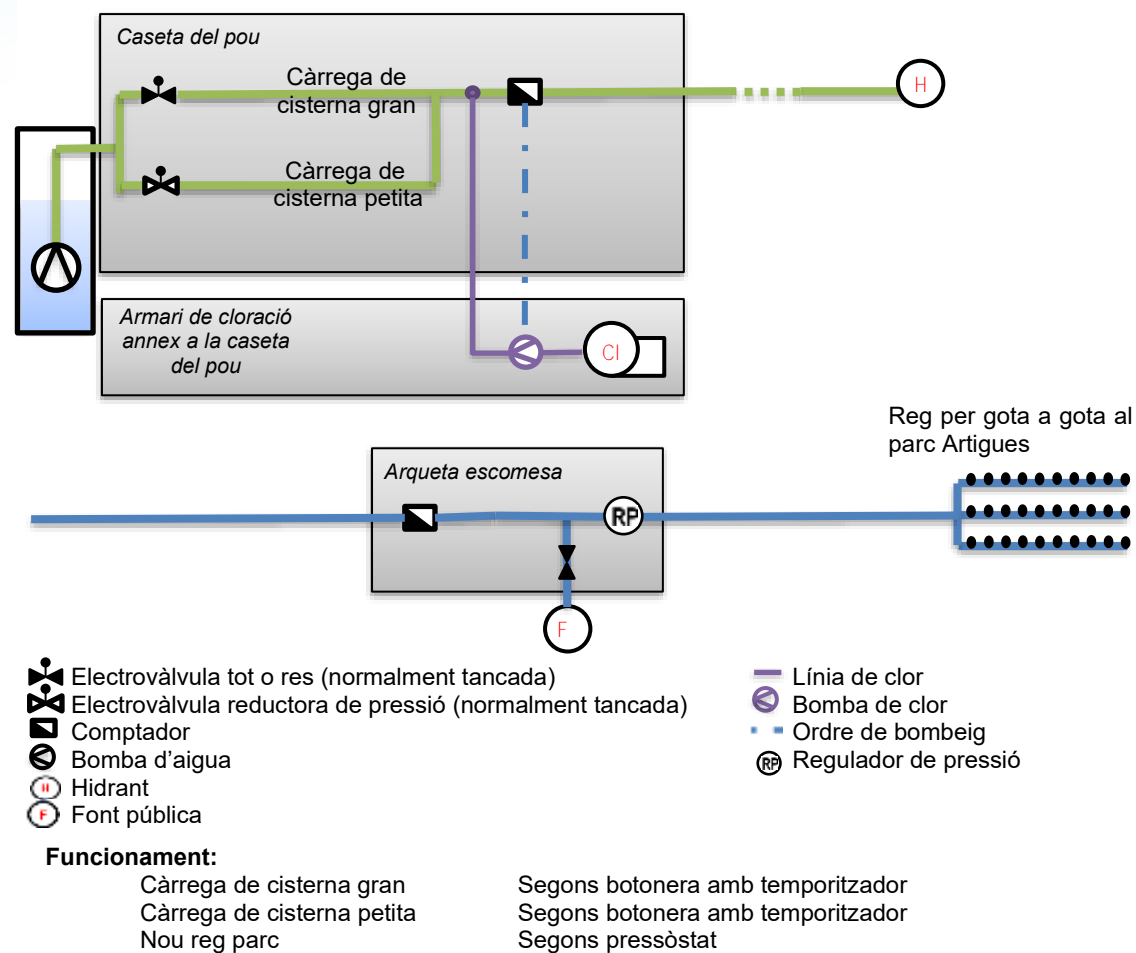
Caseta del pou

Càrrega de cisterna gran

Càrrega de cisterna petita

H

Armari de cloració annex a la caseta del pou

Cl

Reg per gota a gota al parc Artigues

Arqueta escomesa

RP

F

Electrovàlvula tot o res (normalment tancada)
Electrovàlvula reductora de pressió (normalment tancada)
Comptador
Bomba d'aigua
Hidrant
Font pública

Línia de clor
Bomba de clor
Ordre de bombeig
Regulador de pressió

Funcionament:

| | |
|---|---|
| Càrrega de cisterna gran | Segons botonera amb temporitzador |
| Càrrega de cisterna petita | Segons botonera amb temporitzador |
| Nou reg parc | Segons pressòstat |